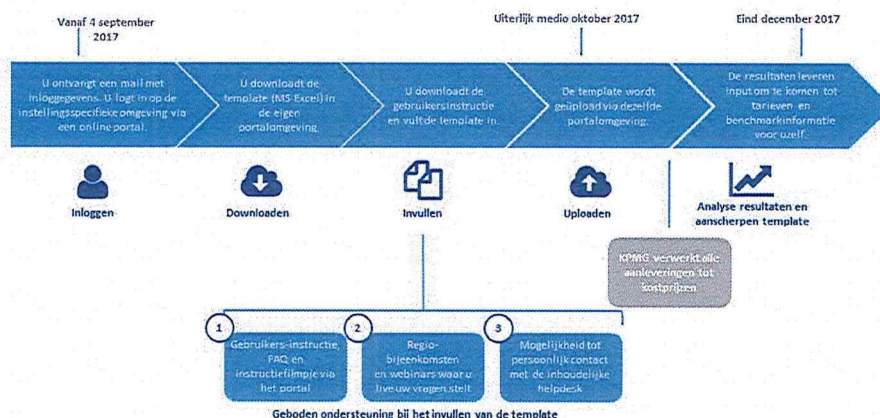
Vanaf 4 september 2017

Uiterlijk medio oktober 2017

Eind december 2017

U ontvangt een mail met inloggegevens. U logt in op de instellingsspecifieke omgeving via een online portal.

U downloadt de template (MS Excel) in de eigen portalomgeving.

U downloadt de gebruikersinstructie en vult de template in.

De template wordt geüpload via dezelfde portalomgeving.

De resultaten leveren input om te komen tot tarieven en benchmarkinformatie voor uzelf.

Inloggen

Downloaden

Invullen

Uploaden

Analyse resultaten en aanscherpen template

KPMG verwerkt alle aanleveringen tot kostprijzen

1 Gebruikers-instructie, FAQ en instructiefilmpje via het portal

2 Regio-bijeenkomsten en webinars waar u live uw vragen stelt

3 Mogelijkheid tot persoonlijk contact met de inhoudelijke helpdesk

Geboden ondersteuning bij het invullen van de template